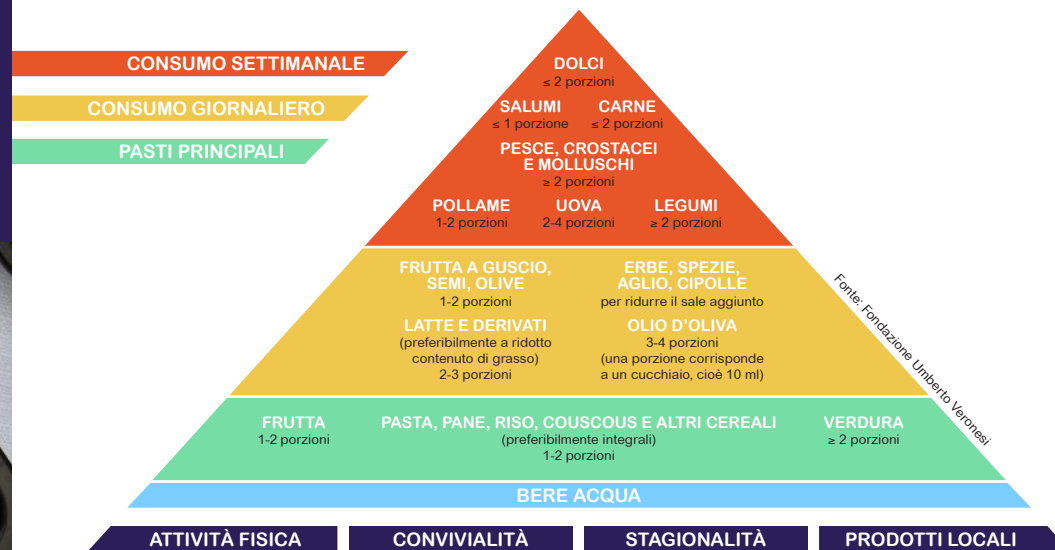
CONSUMO SETTIMANALE
CONSUMO GIORNALIERO
PASTI PRINCIPALI

DOLCI
$\leq$ 2 porzioni

SALUMI
$\leq$ 1 porzione

CARNE
$\leq$ 2 porzioni

PESCE, CROSTACEI E MOLLUSCHI
$\geq$ 2 porzioni

POLLAME
1-2 porzioni

UOVA
2-4 porzioni

LEGUMI
$\geq$ 2 porzioni

FRUTTA A GUSCIO, SEMI, OLIVE
1-2 porzioni

ERBE, SPEZIE, AGLIO, CIPOLLE
per ridurre il sale aggiunto

LATTE E DERIVATI
(preferibilmente a ridotto contenuto di grasso)
2-3 porzioni

OLIO D'OLIVA
3-4 porzioni
(una porzione corrisponde a un cucchiaio, cioè 10 ml)

FRUTTA
1-2 porzioni

PASTA, PANE, RISO, COUSCOUS E ALTRI CEREALI
(preferibilmente integrali)
1-2 porzioni

VERDURA
$\geq$ 2 porzioni

BERE ACQUA

Fonte: Fondazione Umberto Veronesi

ATTIVITÀ FISICA
CONVIVIALITÀ
STAGIONALITÀ
PRODOTTI LOCALI